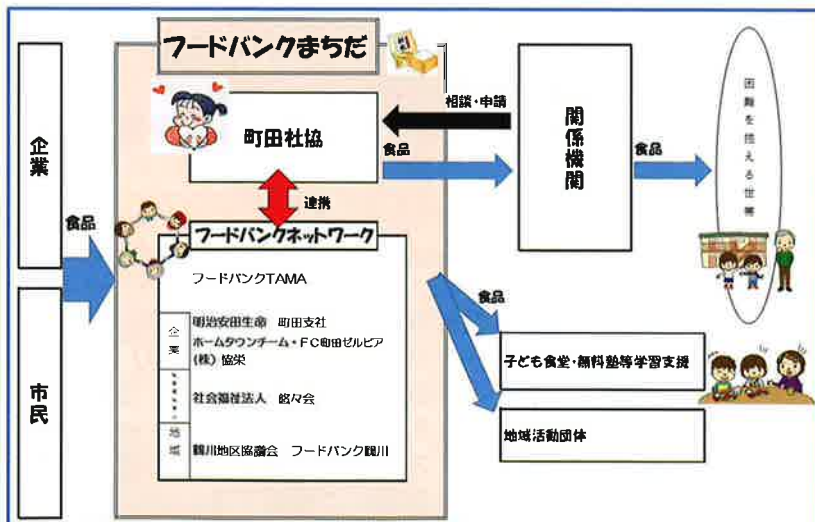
フードバンクまちだ

企業

市民

食品

町田社協

相談・申請

食品

関係機関

食品

困難を抱える世帯

連携

フードバンクネットワーク

フードバンクTAMA

企業

明治安田生命　町田支社
ホームタウンチーム・FC町田ゼルビア
(株) 協栄

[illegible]

社会福祉法人　悠々会

地域

鶴川地区協議会　フードバンク鶴川

食品

子ども食堂・無料塾等学習支援

地域活動団体